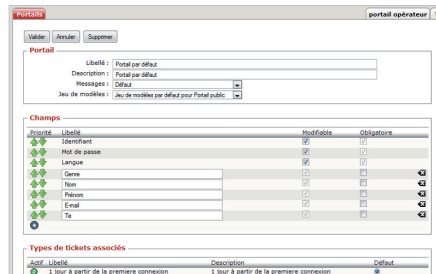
Portails

portail opérateur

Valider Annuler Supprimer

Portail

Libellé : Portail par défaut
Description : Portail par défaut
Messages : Défaut
Jeu de modèles : Jeu de modèles par défaut pour Portail public

Champs

| Priorité | Libellé | Modifiable | Obligatoire |
|---|---|---|---|
| | Identifiant | | |
| | Mot de passe | | |
| | Langue | | |
| | Genre | | |
| | Nom | | |
| | Prénom | | |
| | E-mail | | |
| | Te | | |

Types de tickets associés

| Actif | Libellé | Description | Défaut |
|---|---|---|---|
| | 1 jour à partir de la premiere connexion | 1 jour à partir de la premiere connexion | |